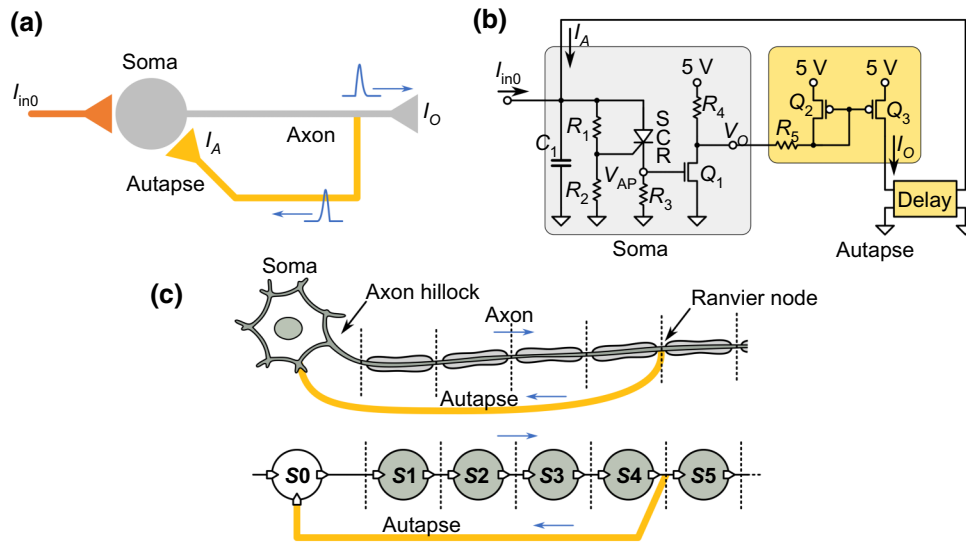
(a)

Soma

$I_{in0}$

$I_A$

Axon

$I_O$

Autapse

(b)

$I_A$

$I_{in0}$

5 V

$R_4$

5 V

5 V

$Q_2$

$Q_3$

$R_1$

S
C
R

$V_O$

$R_5$

$C_1$

$I_O$

$V_{AP}$

$Q_1$

$R_2$

$R_3$

Delay

Soma

Autapse

(c)

Soma

Axon hillock

Axon

Ranvier node

Autapse

S0

S1

S2

S3

S4

S5

Autapse